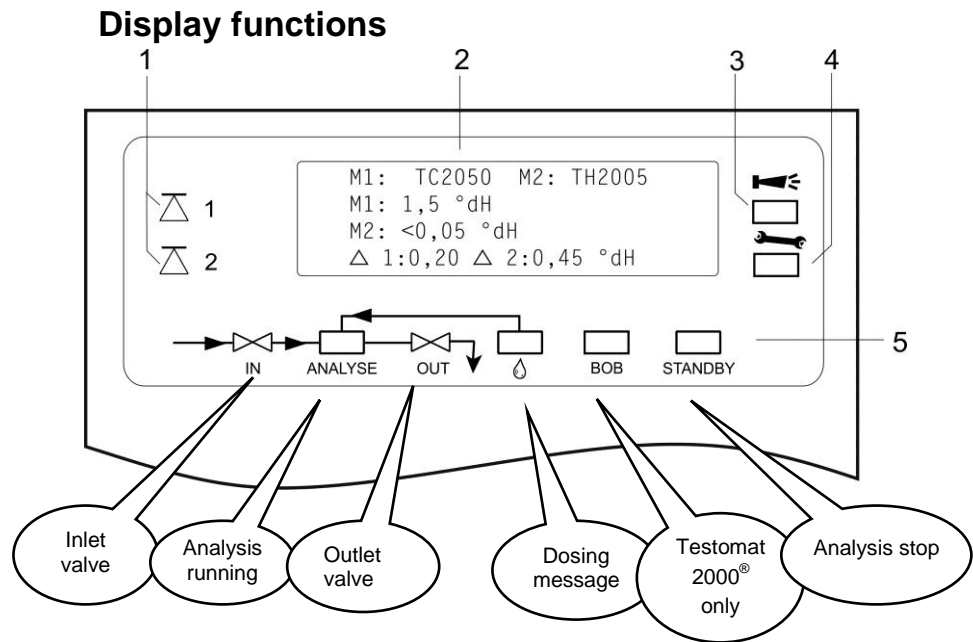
Display functions

1 2 3 4

M1: TC2050 M2: TH2005
M1: 1,5 °dH
M2: <0,05 °dH
△ 1:0,20 △ 2:0,45 °dH

△ 1
△ 2

5

IN ANALYSE OUT BOB STANDBY

Inlet valve
Analysis running
Outlet valve
Dosing message
Testomat 2000® only
Analysis stop